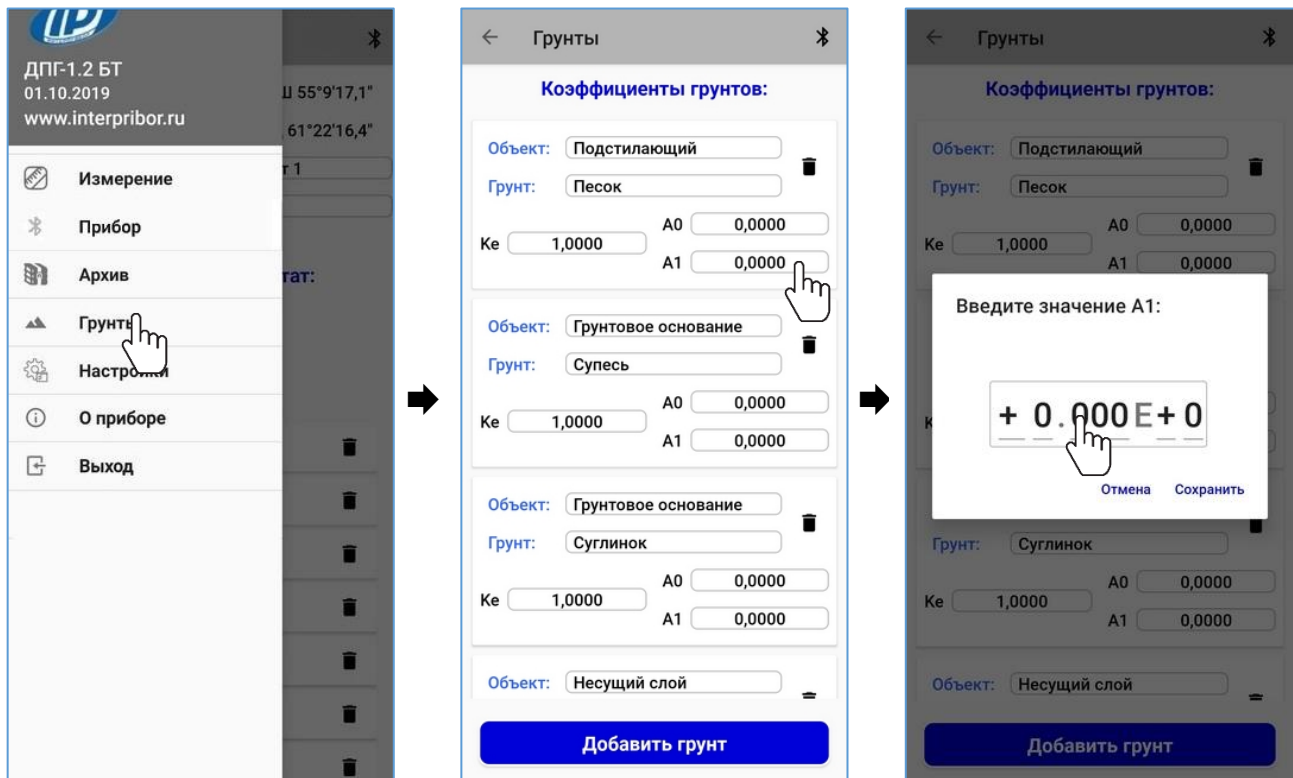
ДПГ-1.2 БТ
01.10.2019
www.interpribor.ru

Ш 55°9'17,1"
61°22'16,4"
т 1

Измерение
Прибор
Архив
Грунты
Настройки
О приборе
Выход

тат:

← Грунты

Коэффициенты грунтов:

Объект: Подстилающий
Грунт: Песок
Ke 1,0000
A0 0,0000
A1 0,0000

Объект: Грунтовое основание
Грунт: Супесь
Ke 1,0000
A0 0,0000
A1 0,0000

Объект: Грунтовое основание
Грунт: Суглинок
Ke 1,0000
A0 0,0000
A1 0,0000

Объект: Несущий слой

Добавить грунт

← Грунты

Коэффициенты грунтов:

Объект: Подстилающий
Грунт: Песок
Ke 1,0000
A0 0,0000
A1 0,0000

Введите значение A1:

+ 0.000E+0

Отмена Сохранить

Грунт: Суглинок
Ke 1,0000
A0 0,0000
A1 0,0000

Объект: Несущий слой

Добавить грунт